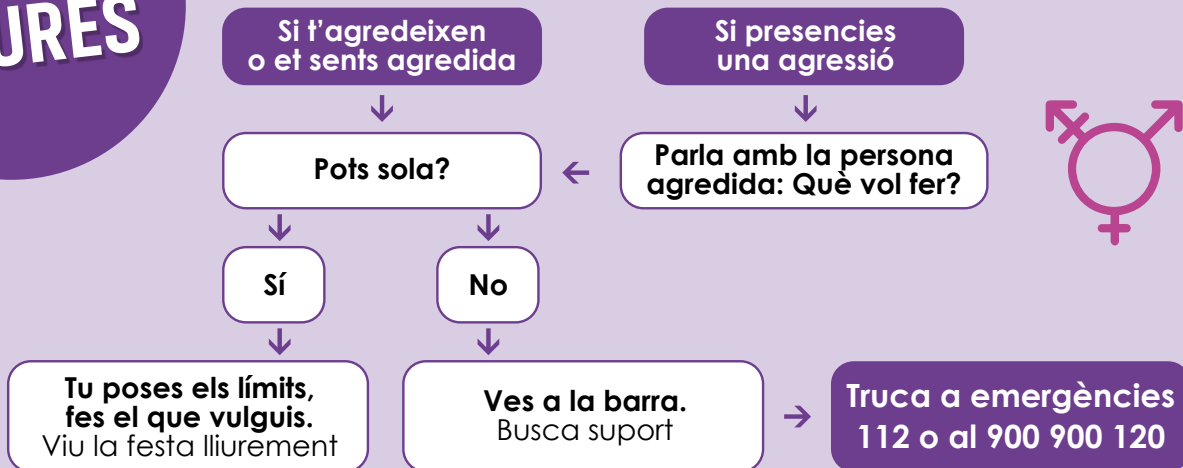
URES

Si t'agredeixen o et sents agredida

Si presencies una agressió

Pots sola?

Parla amb la persona agredida: Què vol fer?

Sí

No

Tu poses els límits, fes el que vulguis. Viu la festa lliurement

Ves a la barra. Busca suport

Truca a emergències 112 o al 900 900 120